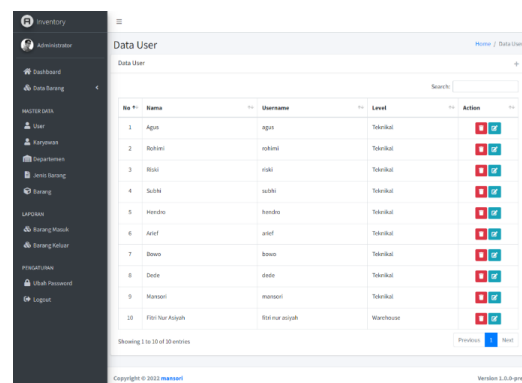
Inventory

Administrator

Dashboard
Data Barang

MASTER DATA
User
Karyawan
Departemen
Jenis Barang
Barang

LAPORAN
Barang Masuk
Barang Keluar

PENGATURAN
Ubah Password
Logout

≡

Data User

Home / Data User

Data User

+

Search:

| No | Nama | Username | Level | Action |
|---|---|---|---|---|
| 1 | Agus | agus | Teknikal | |
| 2 | Rohimi | rohimi | Teknikal | |
| 3 | Riski | riski | Teknikal | |
| 4 | Subhi | subhi | Teknikal | |
| 5 | Hendro | hendro | Teknikal | |
| 6 | Arief | arief | Teknikal | |
| 7 | Bowo | bowo | Teknikal | |
| 8 | Dede | dede | Teknikal | |
| 9 | Mansori | mansori | Teknikal | |
| 10 | Fitri Nur Asiyah | fitri nur asiyah | Warehouse | |

Showing 1 to 10 of 10 entries

Previous 1 Next

Copyright © 2022 mansori

Version 1.0.0-pre